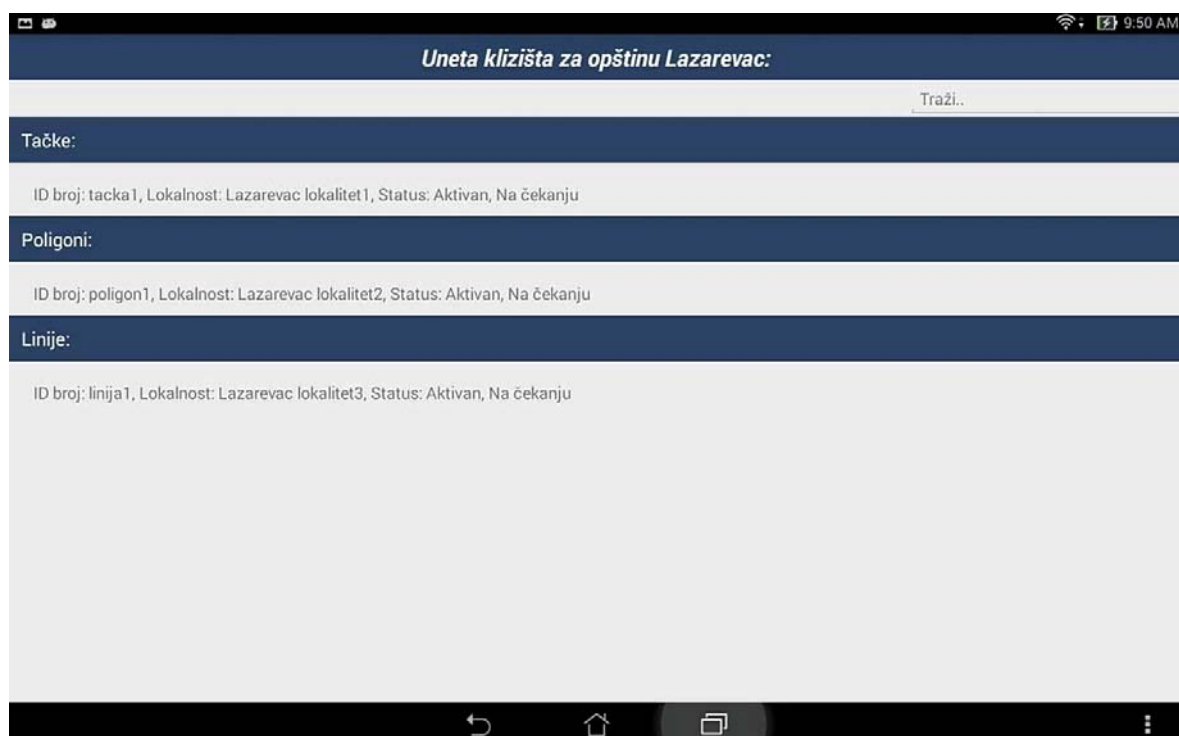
9:50 AM

Uneta klizišta za opštinu Lazarevac:

Traži..

Tačke:

ID broj: tacka1, Lokalnost: Lazarevac lokalitet1, Status: Aktivan, Na čekanju

Poligoni:

ID broj: poligon1, Lokalnost: Lazarevac lokalitet2, Status: Aktivan, Na čekanju

Linije:

ID broj: linija1, Lokalnost: Lazarevac lokalitet3, Status: Aktivan, Na čekanju